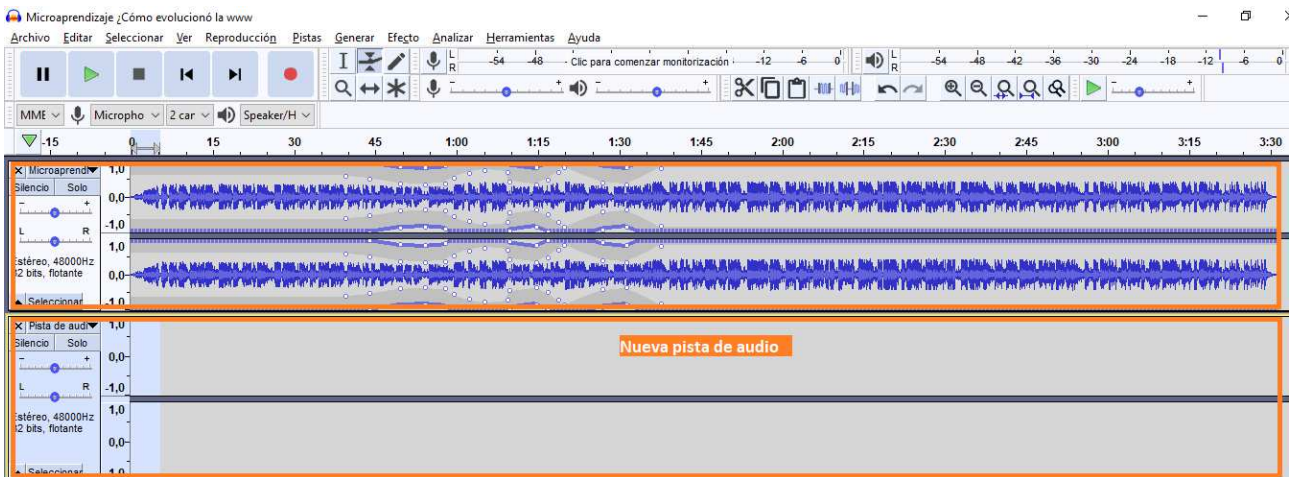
Microaprendizaje ¿Cómo evolucionó la www

Archivo Editar Seleccionar Ver Reproducción Pistas Generar Efecto Analizar Herramientas Ayuda

L R -54 -48 Clic para comenzar monitorización -12 -6 0

L R -54 -48 -42 -36 -30 -24 -18 -12 -6 0

MME Micropho 2 car Speaker/H

-15 0 15 30 45 1:00 1:15 1:30 1:45 2:00 2:15 2:30 2:45 3:00 3:15 3:30

Microaprendi
Silencio Solo
L R
Estéreo, 48000Hz
32 bits, flotante
Seleccionar

1,0
0,0
-1,0
1,0
0,0
-1,0

Pista de audi
Silencio Solo
L R
Estéreo, 48000Hz
32 bits, flotante
Seleccionar

1,0
0,0
-1,0
1,0
0,0
-1,0

Nueva pista de audio